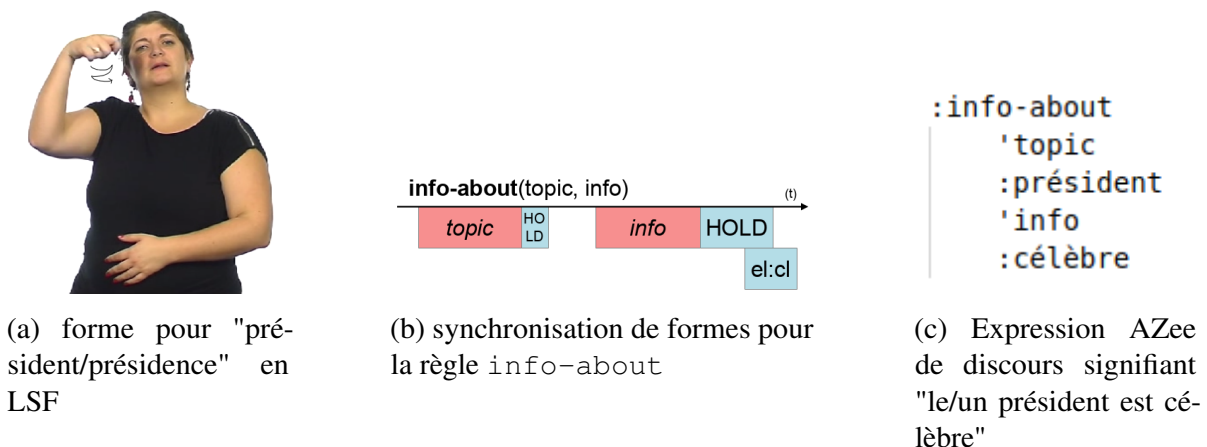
info-about(topic, info)

(t)

| topic | HO LD | info | HOLD |
|---|---|---|---|
| | | | el:cl |

:info-about
'topic
:président
'info
:célèbre

(a) forme pour "président/présidence" en LSF

(b) synchronisation de formes pour la règle info-about

(c) Expression AZee de discours signifiant "le/un président est célèbre"